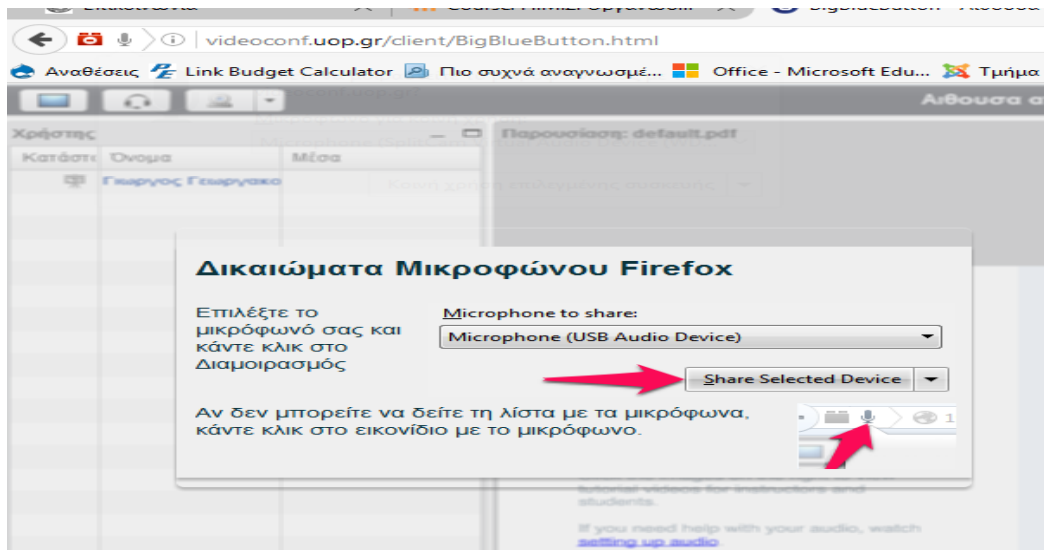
videoconf.uop.gr/client/BigBlueButton.html

Αναθέσεις Link Budget Calculator Πιο συχνά αναγνωσμέ... Office - Microsoft Edu... Τμήμα

Αίθουσα α

Χρήστης

Κατάστ Όνομα Μέσα

Γεωργιος Γεωργακο

Παρουσίαση: default.pdf

Κοινή χρήση επιλεγμένης συσκευής

Δικαιώματα Μικροφώνου Firefox

Επιλέξτε το μικρόφωνό σας και κάντε κλικ στο Διαμοιρασμός

Microphone to share:

Microphone (USB Audio Device)

Share Selected Device

Αν δεν μπορείτε να δείτε τη λίστα με τα μικρόφωνα, κάντε κλικ στο εικονίδιο με το μικρόφωνο.

tutorial videos for instructors and students.

If you need help with your audio, watch setting up audio.